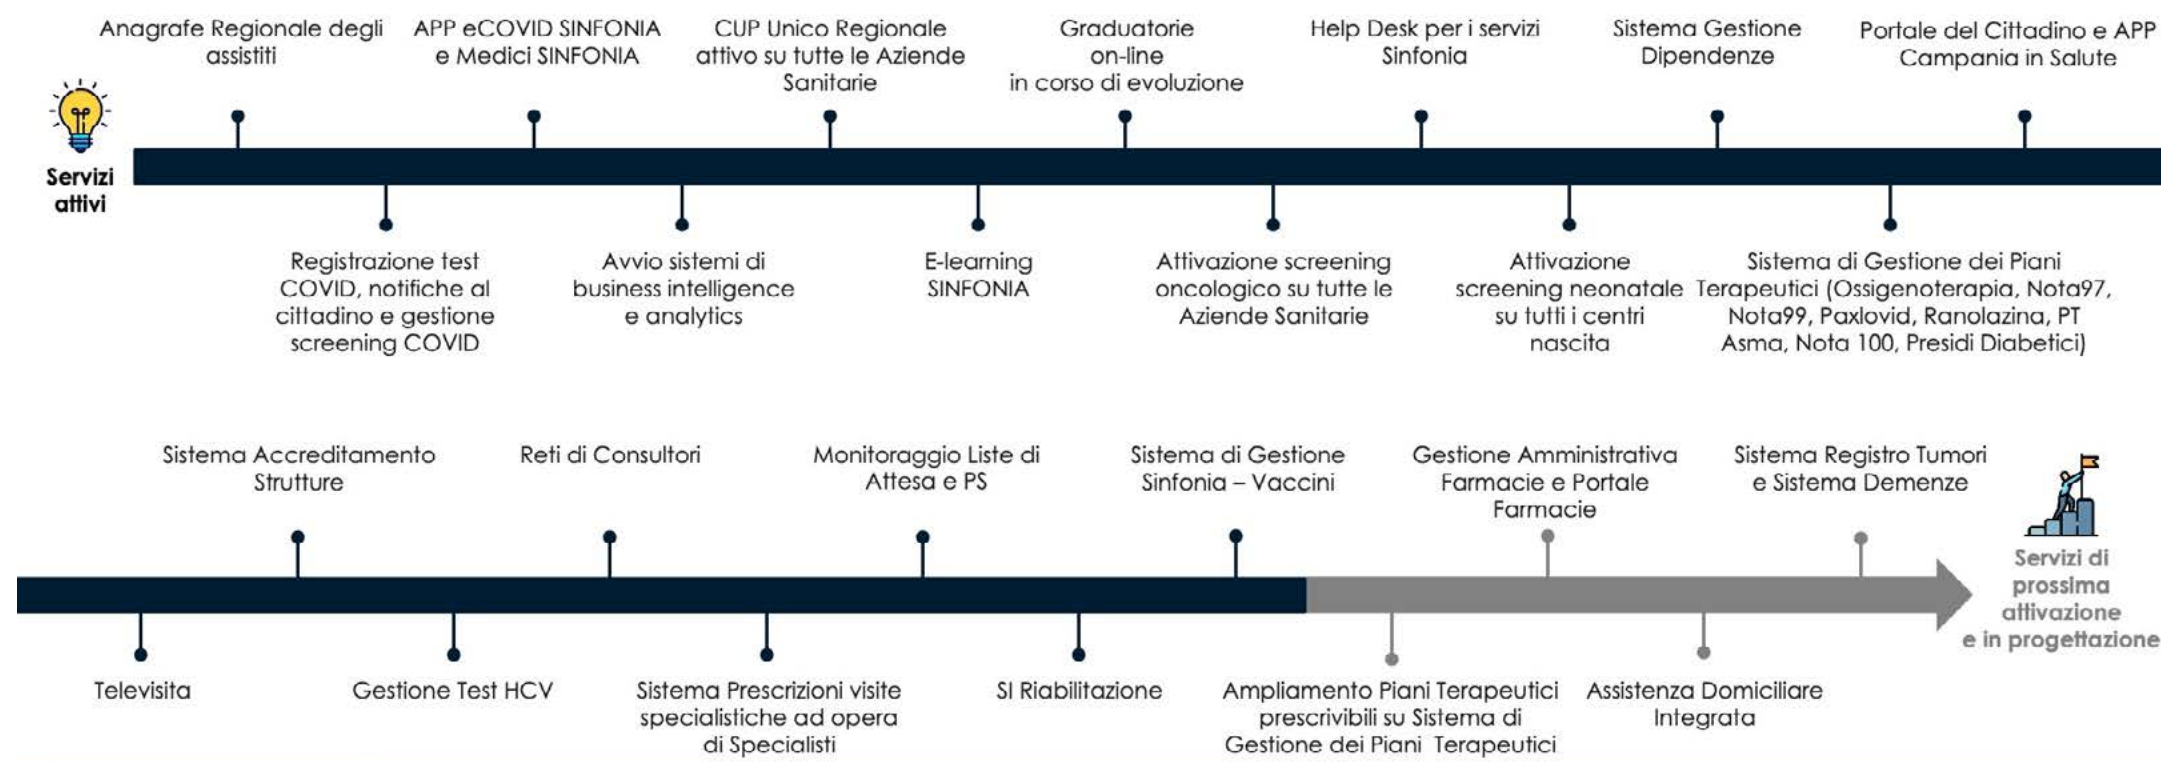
Servizi attivi

Anagrafe Regionale degli assistiti

Registrazione test COVID, notifiche al cittadino e gestione screening COVID

APP eCOVID SINFONIA e Medici SINFONIA

Avvio sistemi di business intelligence e analytics

CUP Unico Regionale attivo su tutte le Aziende Sanitarie

E-learning SINFONIA

Graduatorie on-line in corso di evoluzione

Attivazione screening oncologico su tutte le Aziende Sanitarie

Help Desk per i servizi Sinfonia

Attivazione screening neonatale su tutti i centri nascita

Sistema Gestione Dipendenze

Sistema di Gestione dei Piani Terapeutici (Ossigenoterapia, Nota97, Nota99, Paxlovid, Ranolazina, PT Asma, Nota 100, Presidi Diabetici)

Portale del Cittadino e APP Campania in Salute

Televisita

Sistema Accreditamento Strutture

Gestione Test HCV

Reti di Consultori

Sistema Prescrizioni visite specialistiche ad opera di Specialisti

Monitoraggio Liste di Attesa e PS

SI Riabilitazione

Sistema di Gestione Sinfonia – Vaccini

Ampliamento Piani Terapeutici prescrivibili su Sistema di Gestione dei Piani Terapeutici

Gestione Amministrativa Farmacie e Portale Farmacie

Assistenza Domiciliare Integrata

Sistema Registro Tumori e Sistema Demenze

Servizi di prossima attivazione e in progettazione